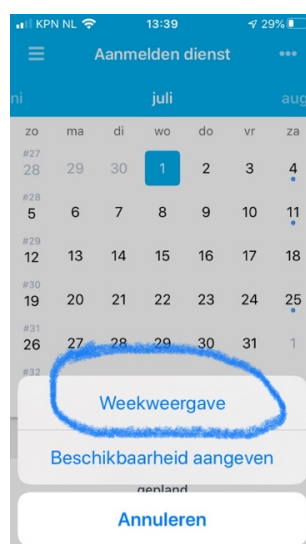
KPN NL 13:39 29%

Aanmelden dienst •••

ni juli aug

| zo | ma | di | wo | do | vr | za |
|---|---|---|---|---|---|---|
| #27 28 | 29 | 30 | 1 | 2 | 3 | 4 |
| #28 5 | 6 | 7 | 8 | 9 | 10 | 11 |
| #29 12 | 13 | 14 | 15 | 16 | 17 | 18 |
| #30 19 | 20 | 21 | 22 | 23 | 24 | 25 |
| #31 26 | 27 | 28 | 29 | 30 | 31 | 1 |
| #32 | | | | | | |

Weekweergave

Beschikbaarheid aangeven

gepland

Annuleren